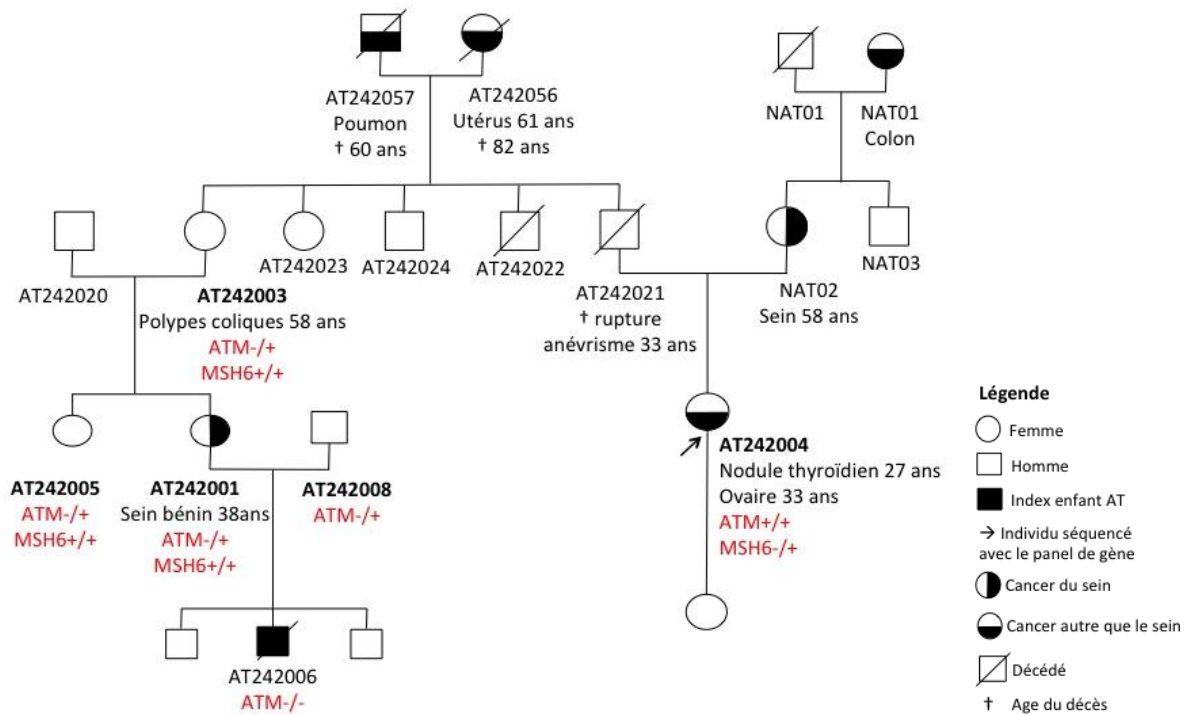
AT242057
Poumon
† 60 ans

AT242056
Utérus 61 ans
† 82 ans

NAT01

NAT01
Colon

AT242020

**AT242003**
Polypes coliques 58 ans
ATM-/+
MSH6+/+

AT242023

AT242024

AT242022

AT242021
† rupture anévrisme 33 ans

NAT02
Sein 58 ans

NAT03

**AT242005**
ATM-/+
MSH6+/+

**AT242001**
Sein bénin 38ans
ATM-/+
MSH6+/+

**AT242008**
ATM-/+

**AT242004**
Nodule thyroïdien 27 ans
Ovaire 33 ans
ATM+/+
MSH6-/+

AT242006
ATM-/-

**Légende**
Femme
Homme
Index enfant AT
→ Individu séquencé avec le panel de gène
Cancer du sein
Cancer autre que le sein
Décédé
† Age du décès